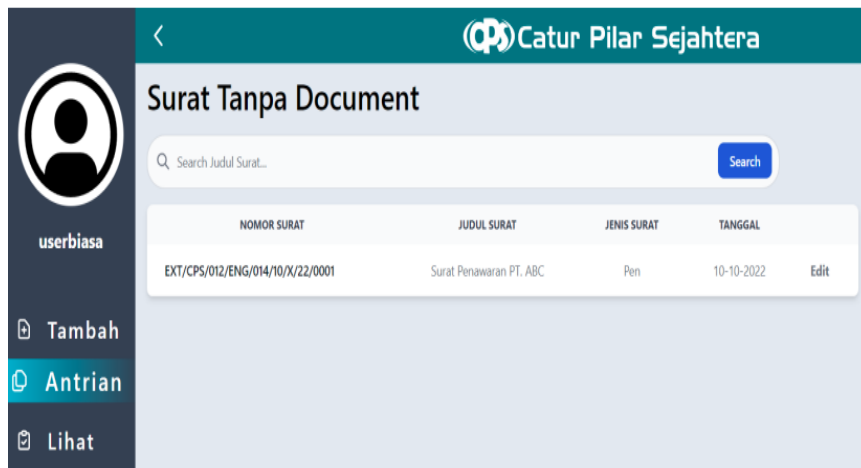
userbiasa

Tambah

Antrian

Lihat

<

CPS Catur Pilar Sejahtera

Surat Tanpa Document

Search Judul Surat...

Search

| NOMOR SURAT | JUDUL SURAT | JENIS SURAT | TANGGAL | |
|---|---|---|---|---|
| EXT/CPS/012/ENG/014/10/X/22/0001 | Surat Penawaran PT. ABC | Pen | 10-10-2022 | Edit |